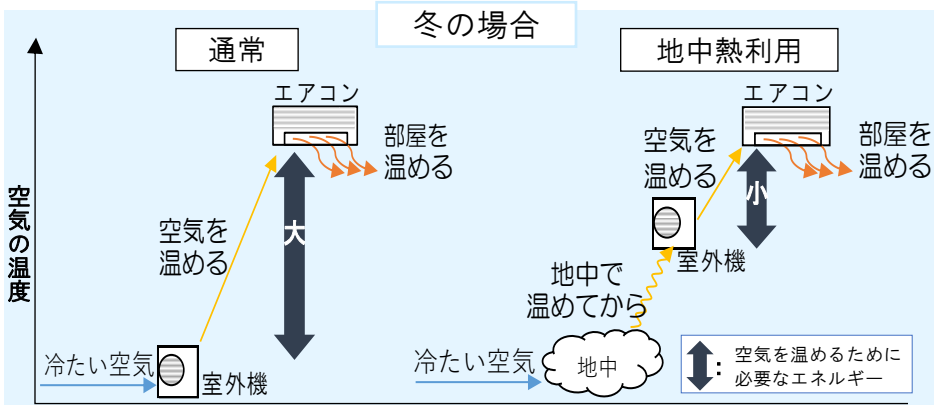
冬の場合

通常

地中熱利用

空気の温度

エアコン

部屋を温める

空気を温める

大

冷たい空気

室外機

エアコン

空気を温める

部屋を温める

小

室外機

地中で温めてから

冷たい空気

地中

: 空気を温めるために必要なエネルギー